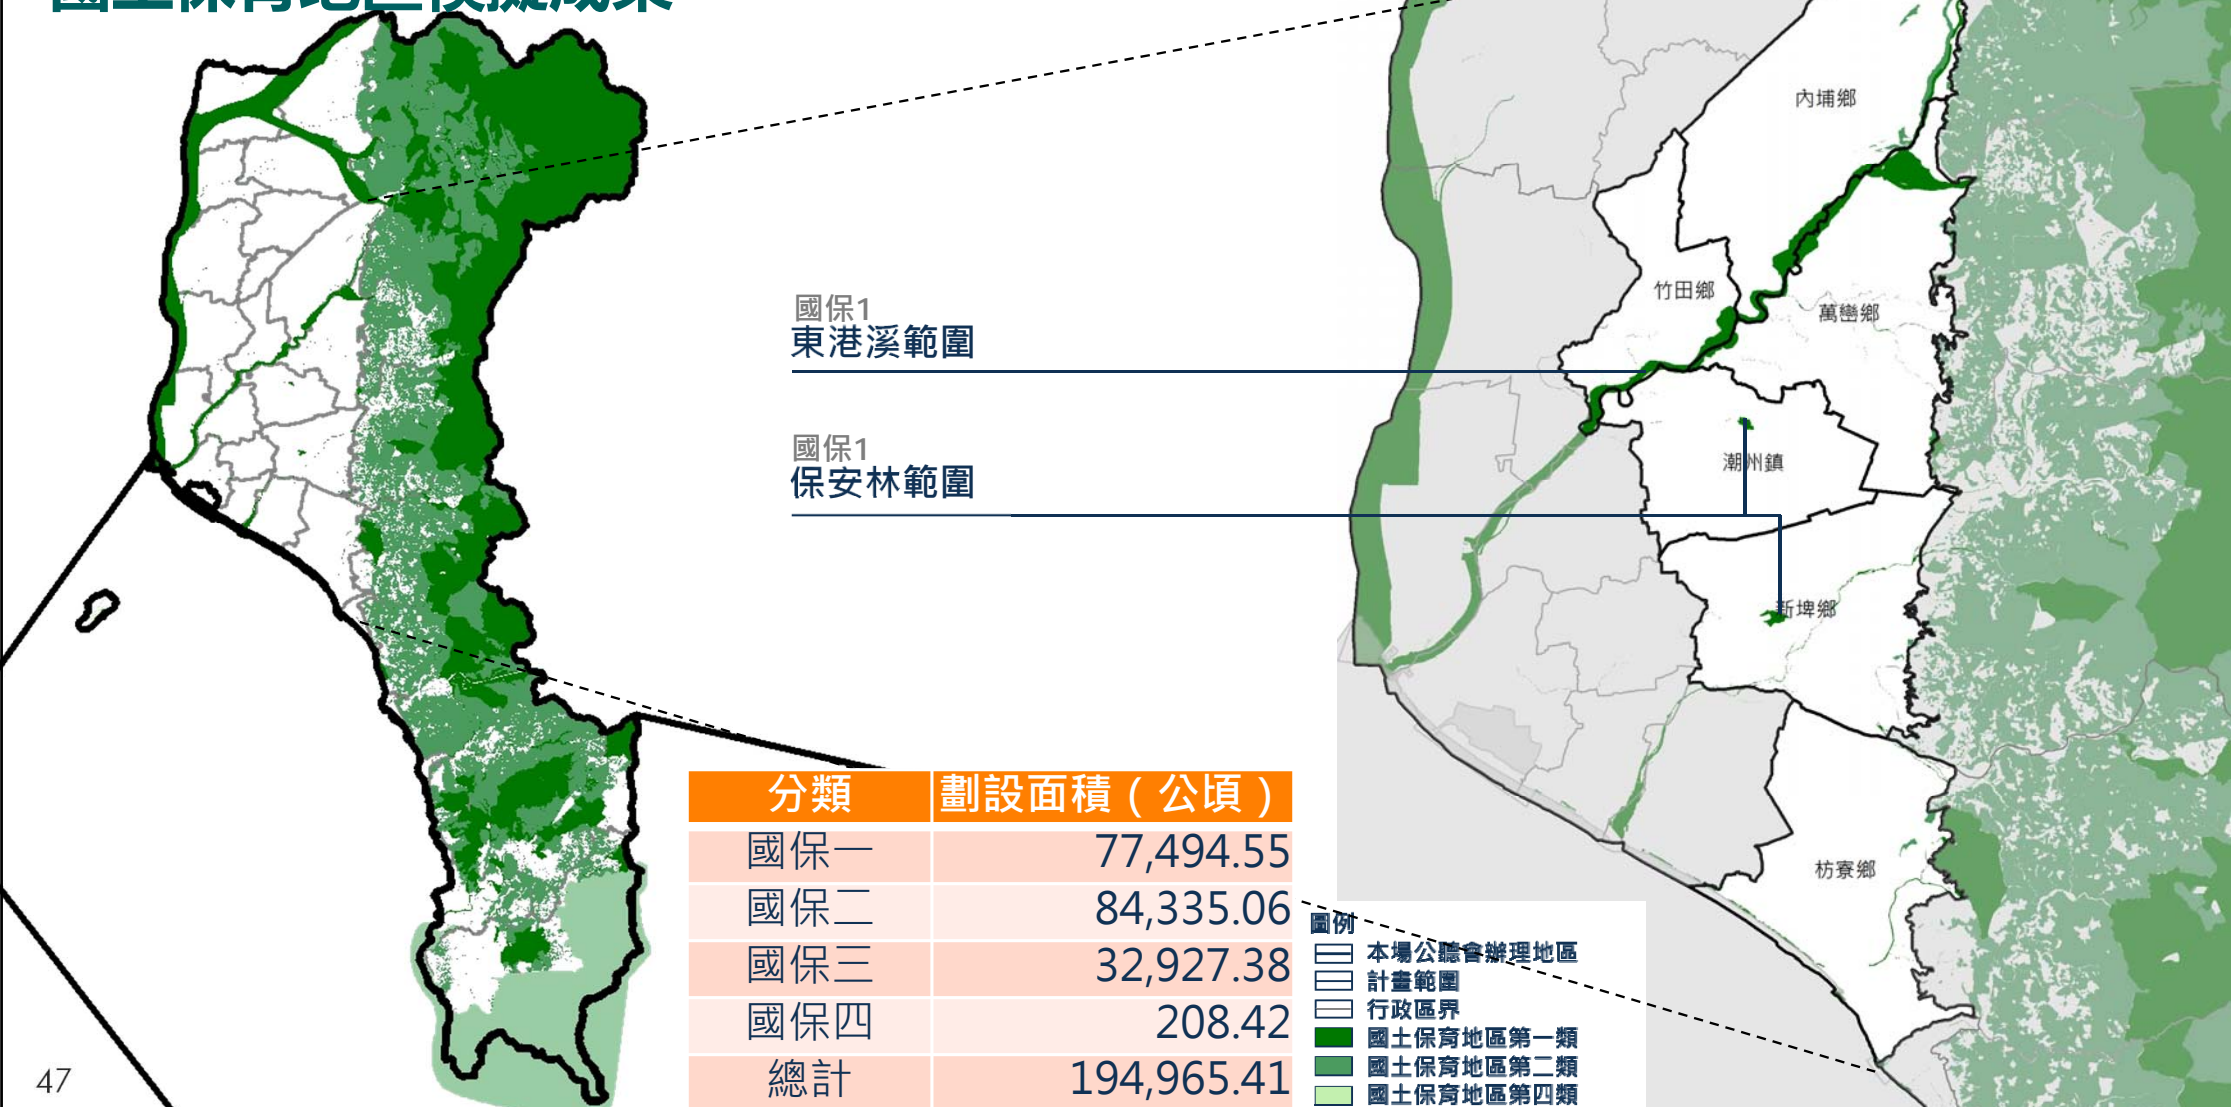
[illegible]

國保1
東港溪範圍

國保1
保安林範圍

內埔鄉
竹田鄉
萬巒鄉
潮州鎮
新埤鄉
枋寮鄉

| 分類 | 劃設面積（公頃） |
|---|---|
| 國保一 | 77,494.55 |
| 國保二 | 84,335.06 |
| 國保三 | 32,927.38 |
| 國保四 | 208.42 |
| 總計 | 194,965.41 |

圖例
本場公聽會辦理地區
計畫範圍
行政區界
國土保育地區第一類
國土保育地區第二類
國土保育地區第四類

47